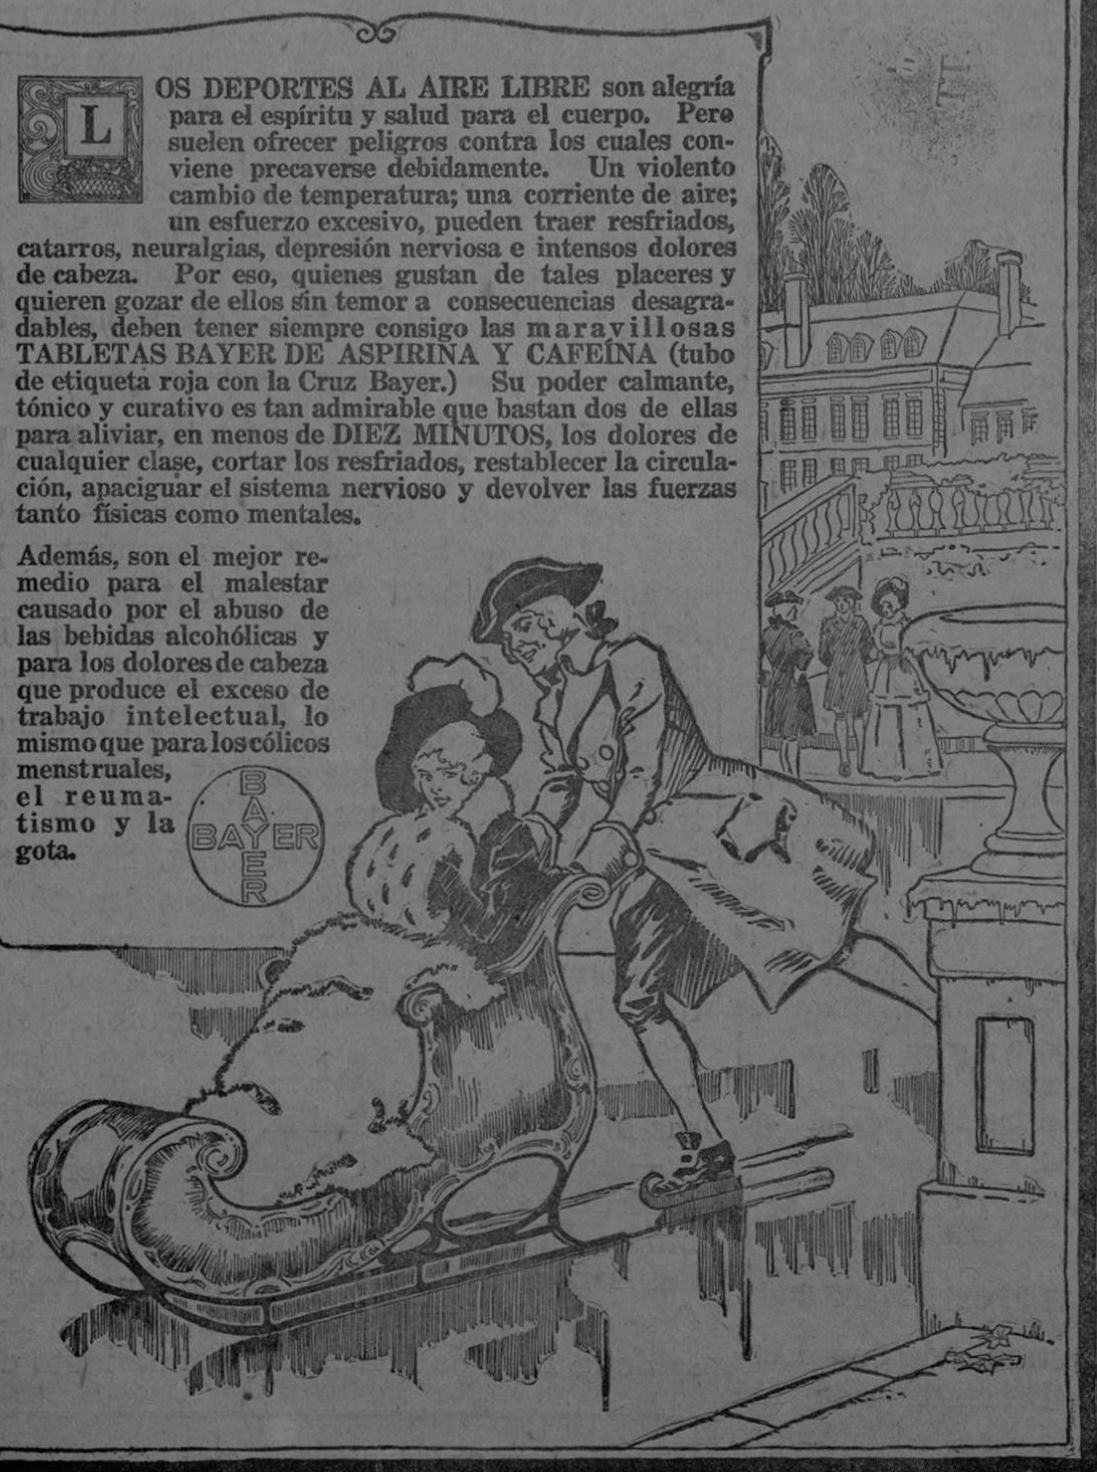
LOS DEPORTES AL AIRE LIBRE son alegría para el espíritu y salud para el cuerpo. Pero suelen ofrecer peligros contra los cuales conviene precaverse debidamente. Un violento cambio de temperatura; una corriente de aire; un esfuerzo excesivo, pueden traer resfriados, catarros, neuralgias, depresión nerviosa e intensos dolores de cabeza. Por eso, quienes gustan de tales placeres y quieren gozar de ellos sin temor a consecuencias desagradables, deben tener siempre consigo las maravillosas TABLETAS BAYER DE ASPIRINA Y CAFEÍNA (tubo de etiqueta roja con la Cruz Bayer.) Su poder calmante, tónico y curativo es tan admirable que bastan dos de ellas para aliviar, en menos de DIEZ MINUTOS, los dolores de cualquier clase, cortar los resfriados, restablecer la circulación, apaciguar el sistema nervioso y devolver las fuerzas tanto físicas como mentales.

Además, son el mejor remedio para el malestar causado por el abuso de las bebidas alcohólicas y para los dolores de cabeza que produce el exceso de trabajo intelectual, lo mismo que para los cólicos menstruales, el reumatismo y la gota.

BAYER BAYER